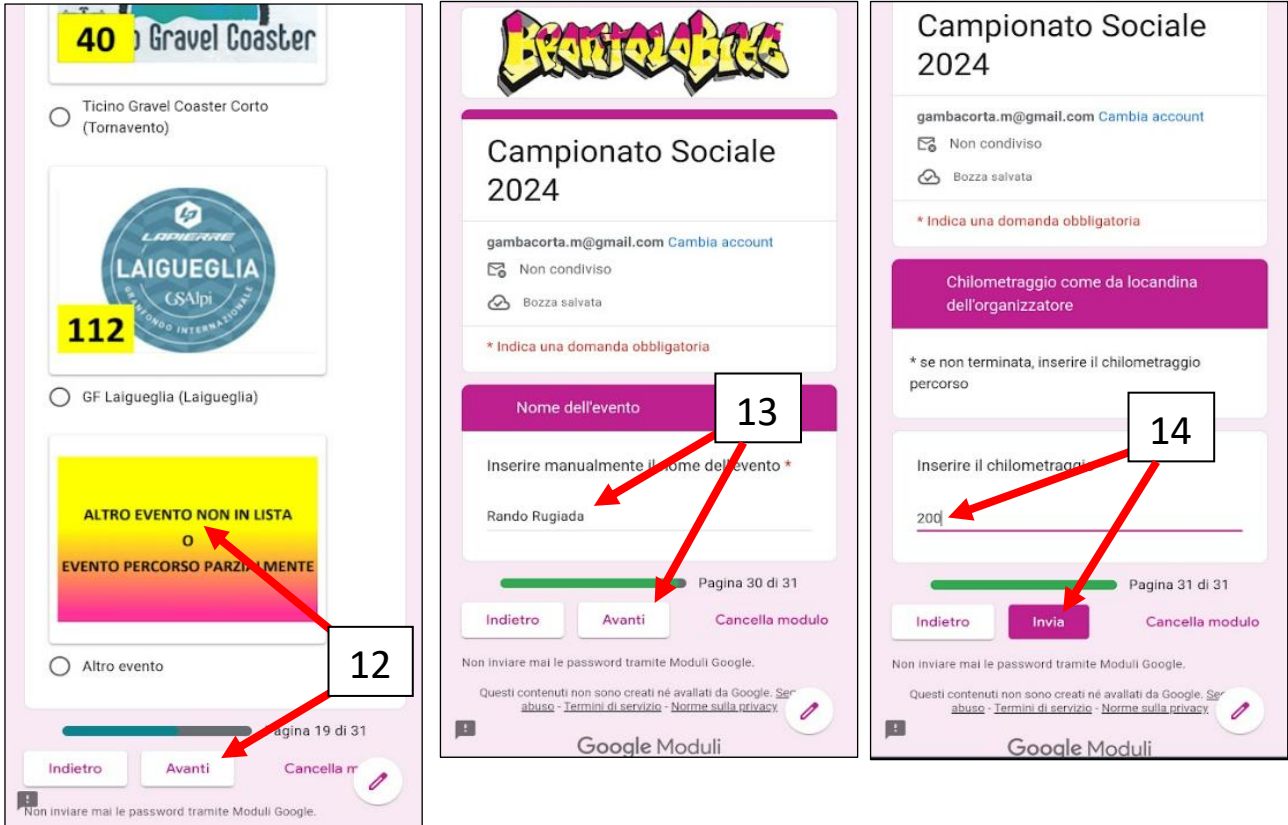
40 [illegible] Gravel Coaster

Ticino Gravel Coaster Corto (Tornavento)

LAPIERRE
LAIGUEGLIA
GSAlpi
GRANFONDO INTERNAZIONALE
112

GF Laigueglia (Laigueglia)

ALTRO EVENTO NON IN LISTA
O
EVENTO PERCORSO PARZI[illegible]MENTE

Altro evento

12

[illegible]agina 19 di 31

Indietro
Avanti
Cancella m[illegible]

Non inviare mai le password tramite Moduli Google.

BRONTOLOBIKE

Campionato Sociale 2024

gambacorta.m@gmail.com Cambia account
Non condiviso
Bozza salvata

* Indica una domanda obbligatoria

Nome dell'evento

13

Inserire manualmente il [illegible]ome dell'evento *

Rando Rugiada

Pagina 30 di 31

Indietro
Avanti
Cancella modulo

Non inviare mai le password tramite Moduli Google.

Questi contenuti non sono creati né avallati da Google. Se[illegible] abuso - Termini di servizio - Norme sulla privacy

Google Moduli

Campionato Sociale 2024

gambacorta.m@gmail.com Cambia account
Non condiviso
Bozza salvata

* Indica una domanda obbligatoria

Chilometraggio come da locandina dell'organizzatore

* se non terminata, inserire il chilometraggio percorso

14

Inserire il chilometragg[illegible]

200

Pagina 31 di 31

Indietro
Invia
Cancella modulo

Non inviare mai le password tramite Moduli Google.

Questi contenuti non sono creati né avallati da Google. Se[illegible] abuso - Termini di servizio - Norme sulla privacy

Google Moduli